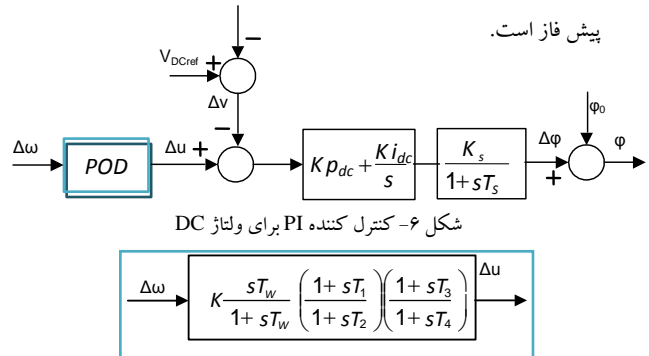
پیش فاز است.

$V_{DCref}$ + − Δv − Δω POD Δu + $Kp_{dc}+\frac{Ki_{dc}}{s}$ $\frac{K_s}{1+sT_s}$ Δφ + $φ_0$ φ

شکل ۶- کنترل کننده PI برای ولتاژ DC

Δω $K\frac{sT_w}{1+sT_w}\left(\frac{1+sT_1}{1+sT_2}\right)\left(\frac{1+sT_3}{1+sT_4}\right)$ Δu